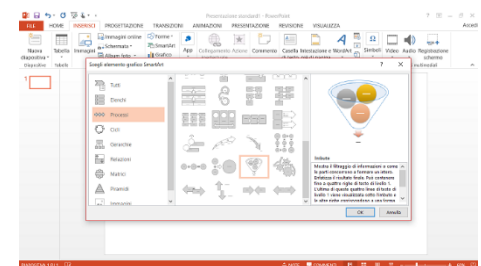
Presentazione standard - PowerPoint

FILE HOME INSERISCI PROGETTAZIONE TRANSIZIONI ANIMAZIONI PRESENTAZIONE REVISIONE VISUALIZZA

Accedi

Nuova diapositiva Tabella Immagini Immagini online Schermata Album foto Forme SmartArt Grafico App Collegamento Azione Commento Casella di testo Intestazione e piè di pagina WordArt Simboli Video Audio Registrazione schermo

Diapositive Tabelle Multimediali

Scegli elemento grafico SmartArt

?

Tutti
Elenchi
Processi
Cicli
Gerarchie
Relazioni
Matrici
Piramidi
Immagini

Imbuto

Mostra il filtraggio di informazioni o come le parti concorrono a formare un intero. Evidenzia il risultato finale. Può contenere fino a quattro righe di testo di livello 1. L'ultima di queste quattro linee di testo di livello 1 viene visualizzata sotto l'imbuto e le altre righe corrispondono a una forma

OK Annulla

DIAPOSITIVA 1 DI 1